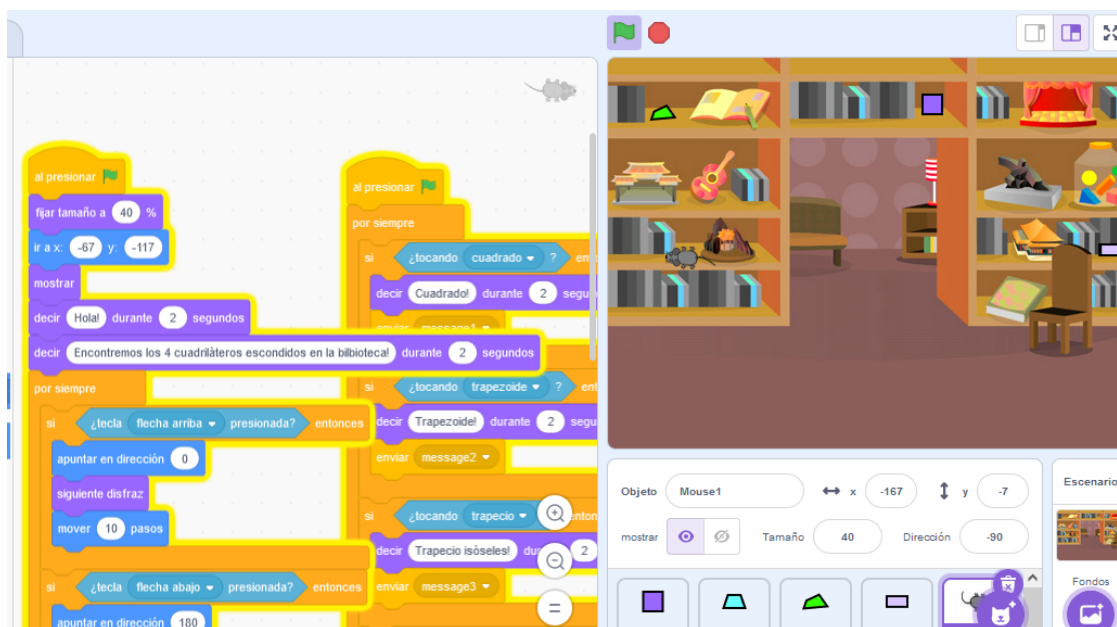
al presionar
fijar tamaño a 40 %
ir a x: -67 y: -117
mostrar
decir Hola! durante 2 segundos
decir Encontremos los 4 cuadriláteros escondidos en la bilbioteca! durante 2 segundos
por siempre
si ¿tecla flecha arriba presionada? entonces
apuntar en dirección 0
siguiente disfraz
mover 10 pasos
si ¿tecla flecha abajo presionada? entonces
apuntar en dirección 180

al presionar
por siempre
si ¿tocando cuadrado ? ent
decir Cuadrado! durante 2 segu
enviar message1
si ¿tocando trapezoide ? ent
decir Trapezoide! durante 2 segu
enviar message2
si ¿tocando trapecio ? entonc
decir Trapecio isóseles! du 2
enviar message3

=

Objeto Mouse1
x -167
y -7
mostrar
Tamaño 40
Dirección -90
Escenario
Fondos